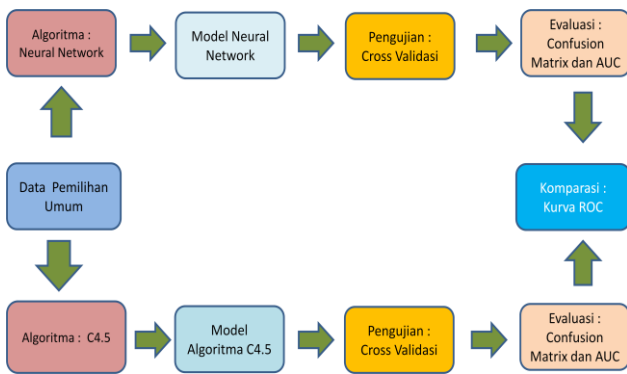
Algoritma : Neural Network

Model Neural Network

Pengujian : Cross Validasi

Evaluasi : Confusion Matrix dan AUC

Data Pemilihan Umum

Komparasi : Kurva ROC

Algoritma : C4.5

Model Algoritma C4.5

Pengujian : Cross Validasi

Evaluasi : Confusion Matrix dan AUC